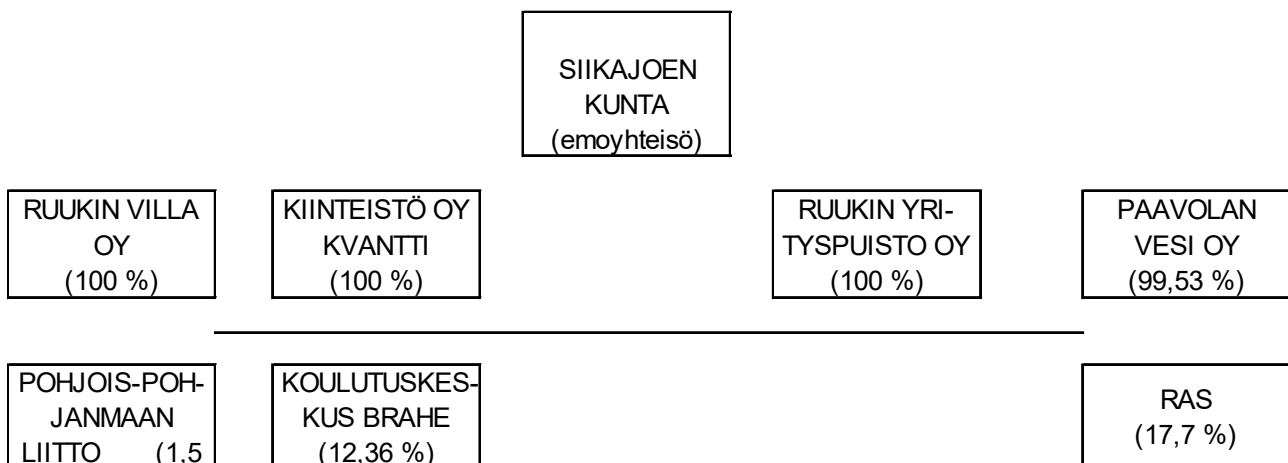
SIIKAJOEN KUNTA (emoyhteisö)

RUUKIN VILLA OY (100 %)

KIINTEISTÖ OY KVANTTI (100 %)

RUUKIN YRITYSPUISTO OY (100 %)

PAAVOLAN VESI OY (99,53 %)

POHJOIS-POHJANMAAN LIITTO (1,5

KOULUTUSKESKUS BRAHE (12,36 %)

RAS (17,7 %)